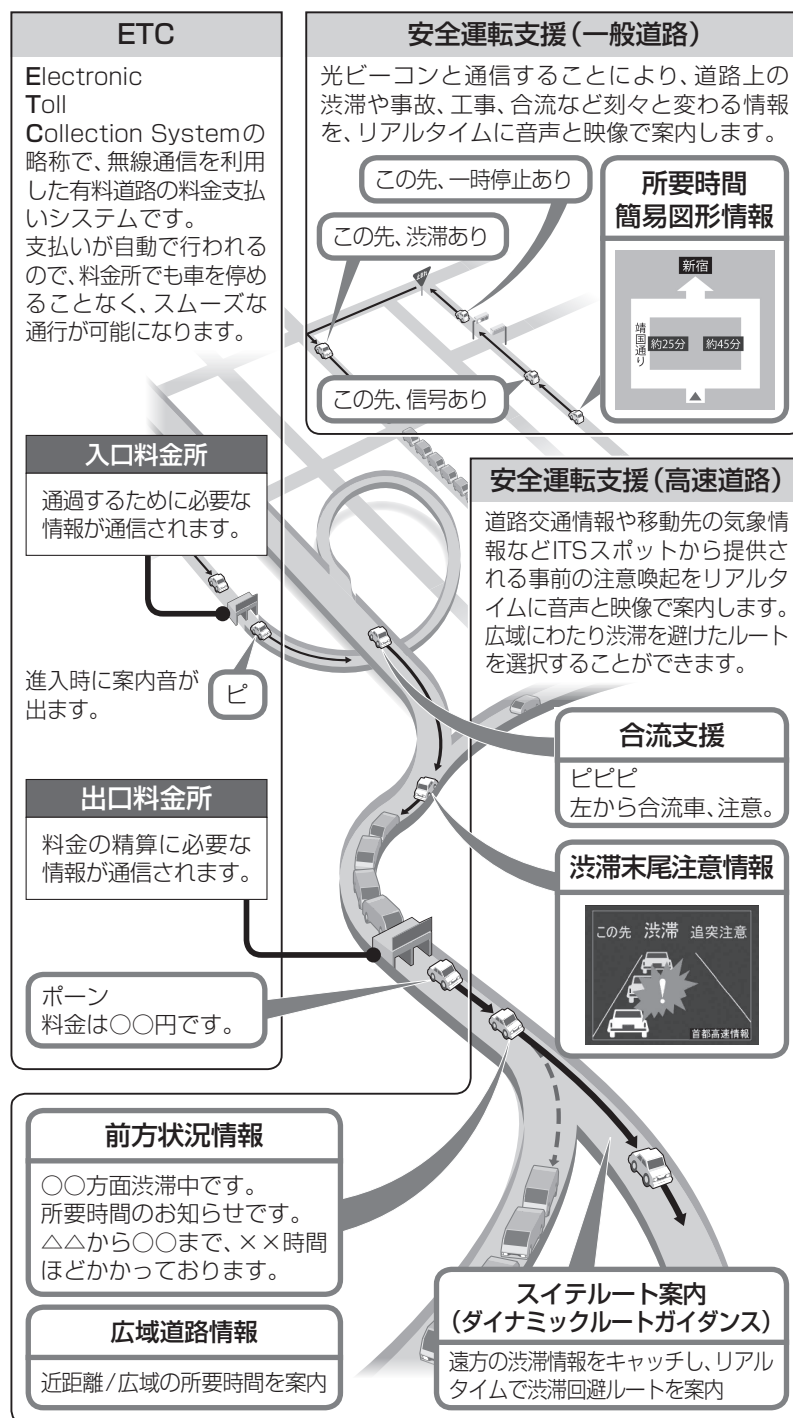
ETC

Electronic
Toll
Collection Systemの略称で、無線通信を利用した有料道路の料金支払いシステムです。
支払いが自動で行われるので、料金所でも車を停めることなく、スムーズな通行が可能になります。

安全運転支援（一般道路）

光ビーコンと通信することにより、道路上の渋滞や事故、工事、合流など刻々と変わる情報を、リアルタイムに音声と映像で案内します。

この先、一時停止あり

この先、渋滞あり

この先、信号あり

所要時間
簡易図形情報

新宿

靖国通り

約25分

約45分

入口料金所

通過するために必要な情報が通信されます。

進入時に案内音が出ます。

ピ

出口料金所

料金の精算に必要な情報が通信されます。

ポーン
料金は○○円です。

安全運転支援（高速道路）

道路交通情報や移動先の気象情報などITSスポットから提供される事前の注意喚起をリアルタイムに音声と映像で案内します。
広域にわたり渋滞を避けたルートを選択することができます。

合流支援

ピピピ
左から合流車、注意。

渋滞末尾注意情報

この先　渋滞　追突注意

首都高速情報

前方状況情報

○○方面渋滞中です。
所要時間のお知らせです。
△△から○○まで、××時間ほどかかっております。

広域道路情報

近距離/広域の所要時間を案内

スイテルート案内
（ダイナミックルートガイダンス）

遠方の渋滞情報をキャッチし、リアルタイムで渋滞回避ルートを案内